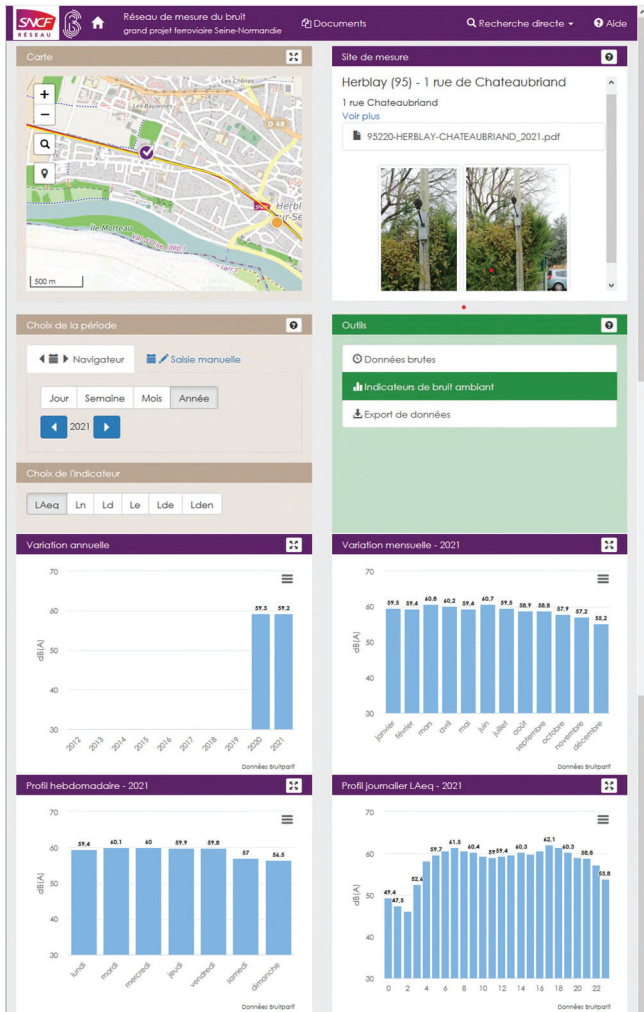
SNCF RÉSEAU

Réseau de mesure du bruit
grand projet ferroviaire Seine-Normandie

Documents

Recherche directe

Aide

Carte

Les Chênes

Les Bayonnes

Herblay-sur-Seine

Île Motteau

500 m

Site de mesure

Herblay (95) - 1 rue de Chateaubriand

1 rue Chateaubriand
Voir plus

95220-HERBLAY-CHATEAUBRIAND_2021.pdf

Choix de la période

Navigateur

Saisie manuelle

Jour | Semaine | Mois | Année

2021

Choix de l'indicateur

LAeq | Ln | Ld | Le | Lde | Lden

Outils

Données brutes

Indicateurs de bruit ambiant

Export de données

Variation annuelle

70
60
50
40
30
dB(A)

59.3 59.2

2012 2013 2014 2015 2016 2017 2018 2019 2020 2021

Données Bruitparif

Variation mensuelle - 2021

70
60
50
40
30
dB(A)

59.5 59.4 60.6 60.2 59.4 60.7 59.5 58.9 58.8 57.9 57.2 55.2

janvier février mars avril mai juin juillet août septembre octobre novembre décembre

Données Bruitparif

Profil hebdomadaire - 2021

70
60
50
40
30
dB(A)

59.4 60.1 60 59.9 59.8 57 56.5

lundi mardi mercredi jeudi vendredi samedi dimanche

Données Bruitparif

Profil journalier LAeq - 2021

70
60
50
40
30
dB(A)

49.4 47.5 52.6 59.7 61.5 60.4 59 59.4 60.3 62.1 60.5 58.8 53.8

0 2 4 6 8 10 12 14 16 18 20 22

Données Bruitparif